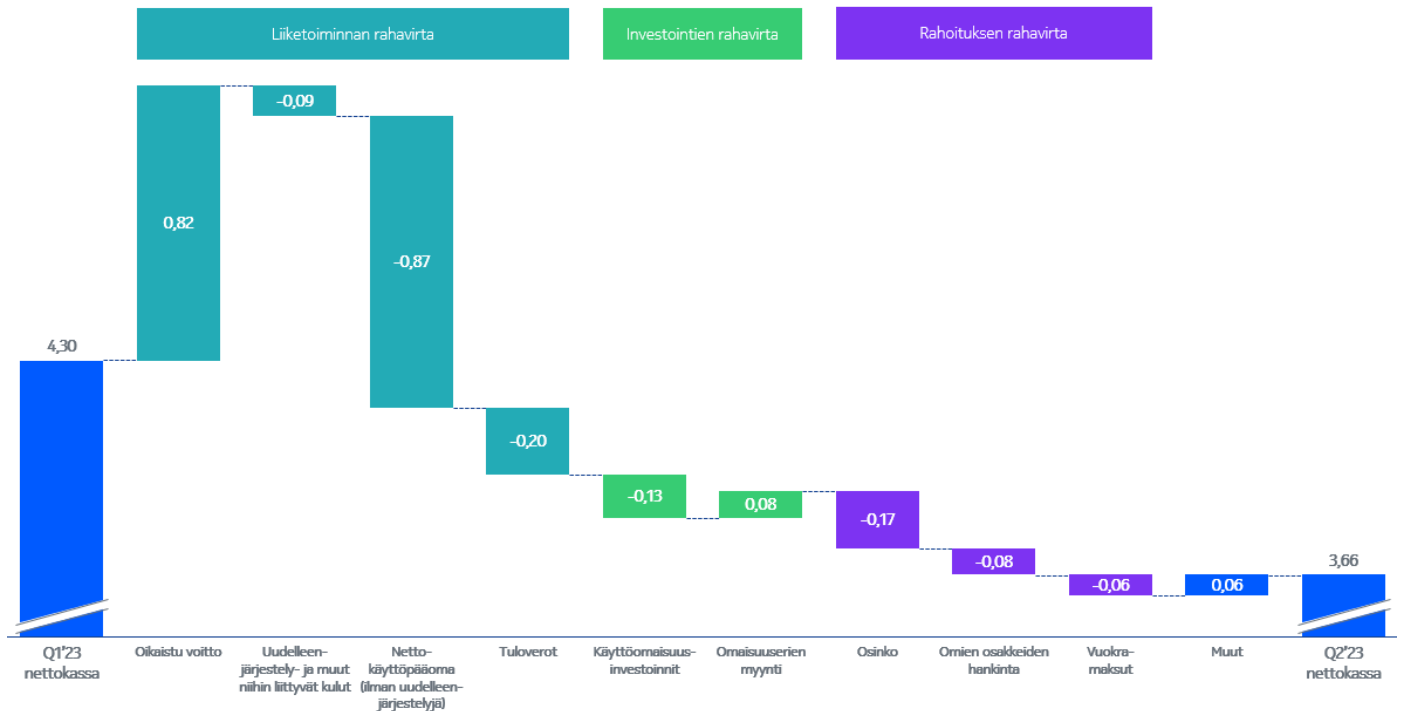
Liiketoiminnan rahavirta

Investointien rahavirta

Rahoituksen rahavirta

4,30

0,82

-0,09

-0,87

-0,20

-0,13

0,08

-0,17

-0,08

-0,06

0,06

3,66

Q1'23 nettokassa

Oikaistu voitto

Uudelleenjärjestely- ja muut niihin liittyvät kulut

Nettokäyttöpääoma (ilman uudelleenjärjestelyjä)

Tuloverot

Käyttöomaisuusinvestoinnit

Omaisuuserien myynti

Osinko

Omien osakkeiden hankinta

Vuokramaksut

Muut

Q2'23 nettokassa